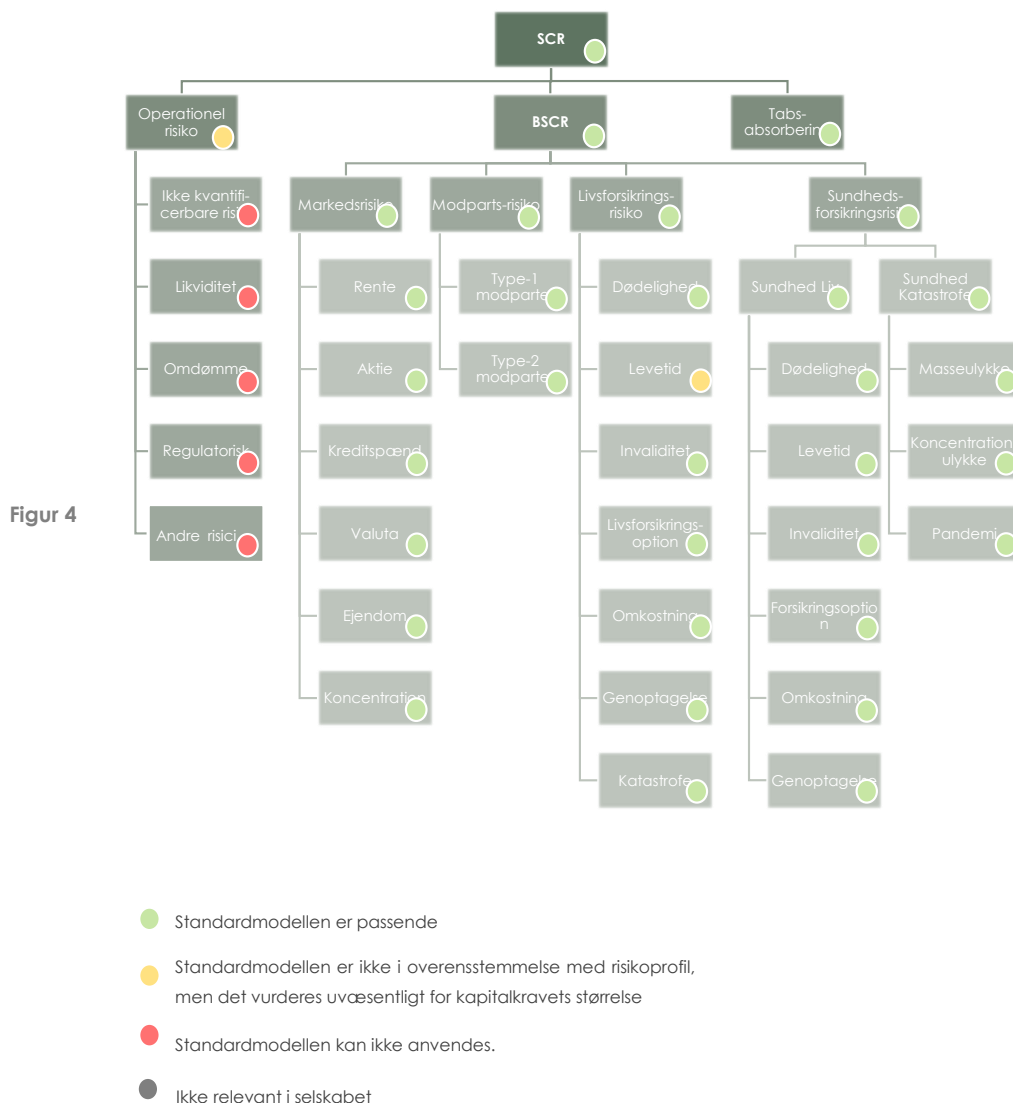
Figur 4

SCR

Operationel risiko

BSCR

Tabs-absorbering

Ikke kvantificerbare risi

Likviditet

Omdømme

Regulatorisk

Andre risici

Markedsrisiko

Rente

Aktie

Kreditspænd

Valuta

Ejendom

Koncentration

Modparts-risiko

Type-1 modparter

Type-2 modparter

Livsforsikrings-risiko

Dødelighed

Levetid

Invaliditet

Livsforsikrings-option

Omkostning

Genoptagelse

Katastrofe

Sundheds-forsikringsrisi

Sundhed Liv

Dødelighed

Levetid

Invaliditet

Forsikringsoptio n

Omkostning

Genoptagelse

Sundhed Katastrofe

Masseulykke

Koncentration ulykke

Pandemi

Standardmodellen er passende

Standardmodellen er ikke i overensstemmelse med risikoprofil, men det vurderes uvæsentligt for kapitalkravets størrelse

Standardmodellen kan ikke anvendes.

Ikke relevant i selskabet